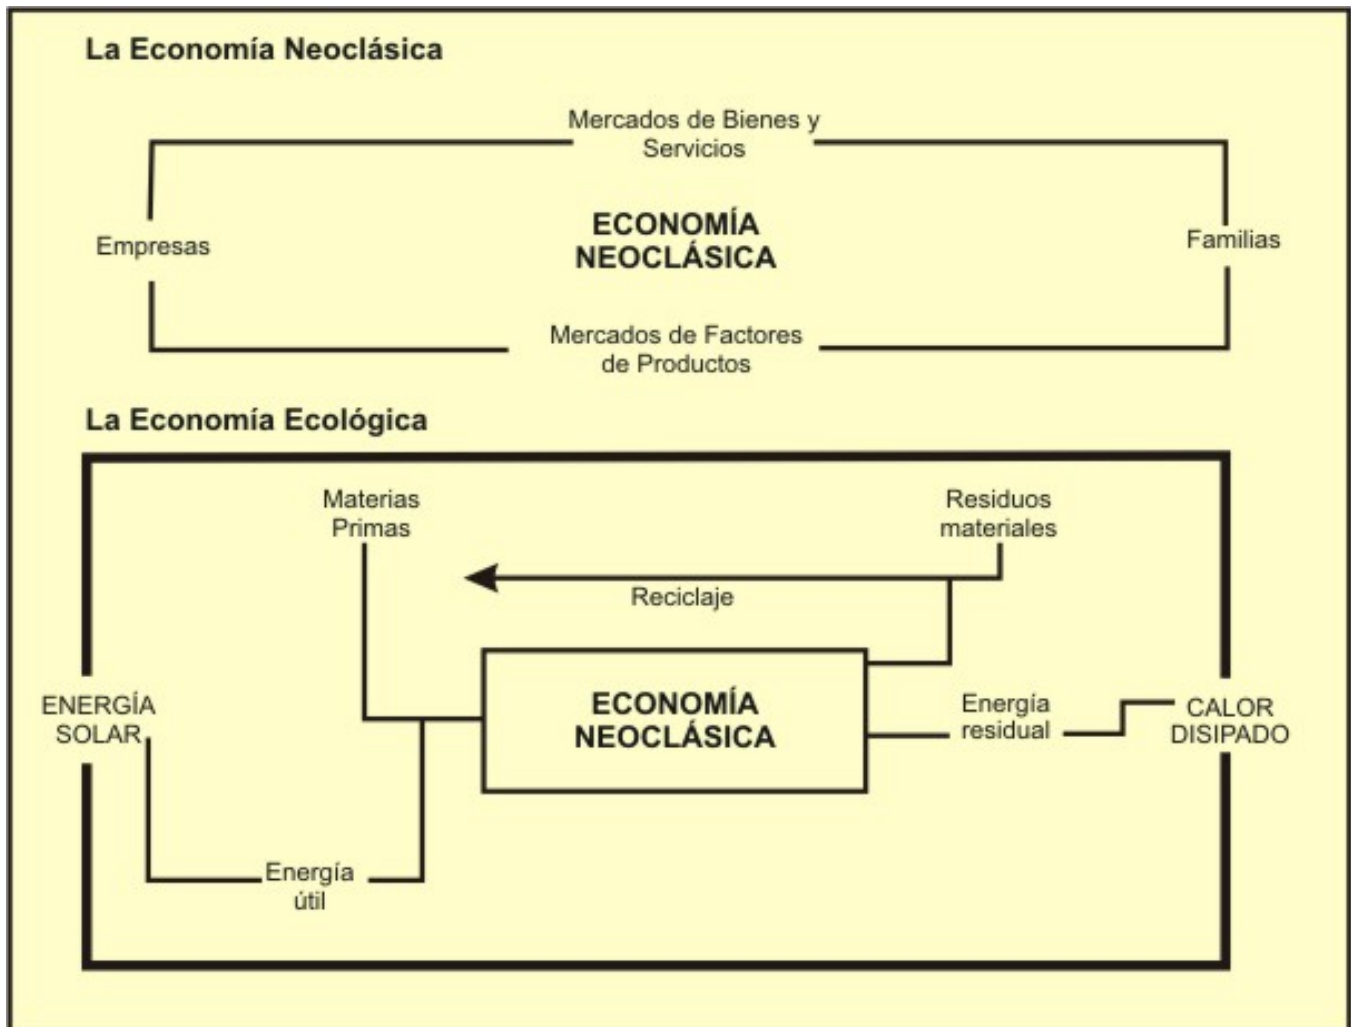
La Economía Neoclásica

Mercados de Bienes y Servicios

Empresas

ECONOMÍA NEOCLÁSICA

Familias

Mercados de Factores de Productos

La Economía Ecológica

Materias Primas

Residuos materiales

Reciclaje

ENERGÍA SOLAR

ECONOMÍA NEOCLÁSICA

Energía residual

CALOR DISIPADO

Energía útil